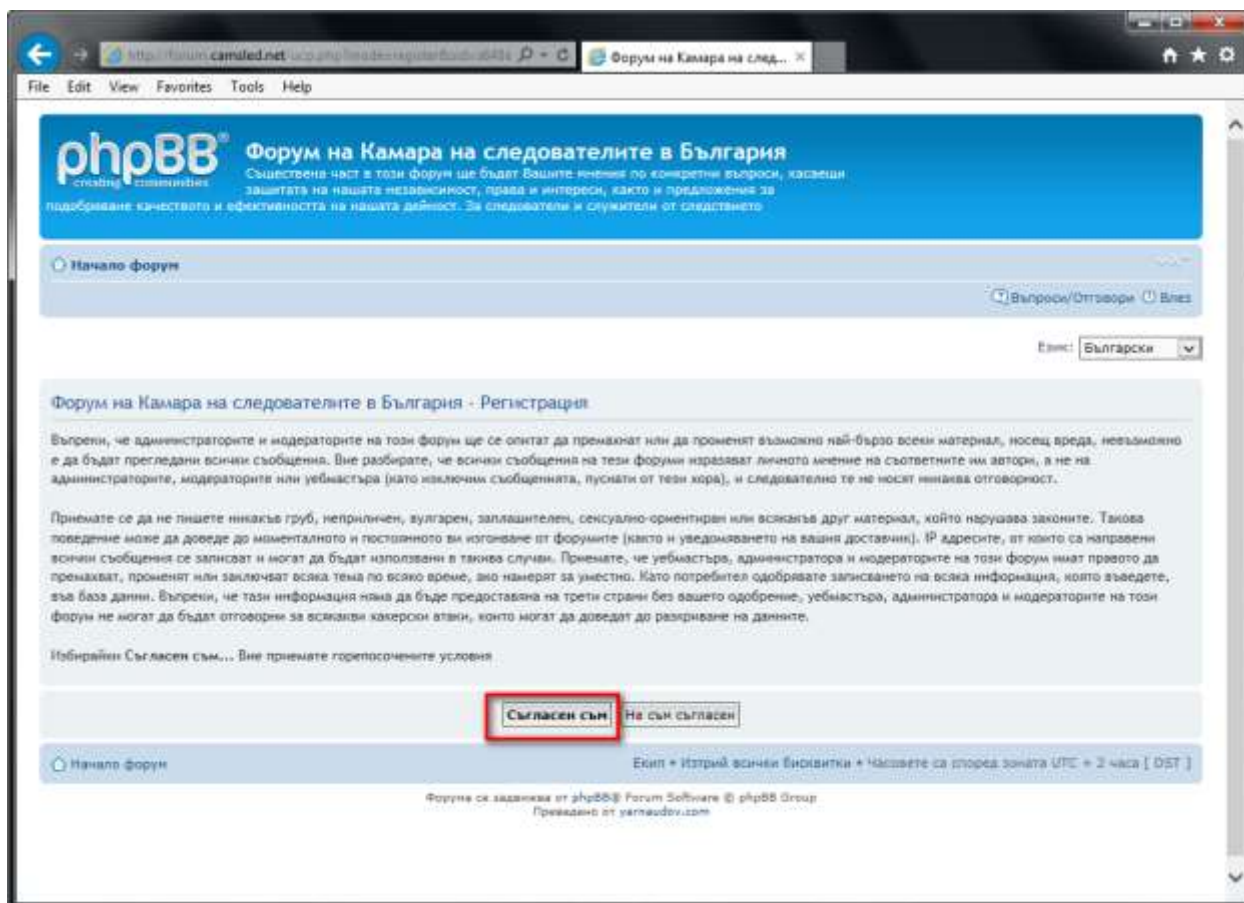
http://forum.camsled.net/ucp.php?mode=register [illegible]

Форум на Камара на след... ×

File Edit View Favorites Tools Help

phpBB creating communities

Форум на Камара на следователите в България

Съществена част в този форум ще бъдат Вашите мнения по конкретни въпроси, засягащи защитата на нашата независимост, права и интереси, както и предложения за подобряване качеството и ефективността на нашата дейност. За следователи и служители от следствието

Начало форум

Въпроси/Отговори Влез

Език: Български

Форум на Камара на следователите в България - Регистрация

Въпреки, че администраторите и модераторите на този форум ще се опитат да премахнат или да променят възможно най-бързо всеки материал, носещ вреда, невъзможно е да бъдат прегледани всички съобщения. Вие разбирате, че всички съобщения на тези форуми изразяват личното мнение на съответните им автори, а не на администраторите, модераторите или уебмастъра (като изключим съобщенията, пуснати от тези хора), и следователно те не носят никаква отговорност.

Приемате се да не пишете никакъв груб, неприличен, вулгарен, заплашителен, сексуално-ориентиран или всякакъв друг материал, който нарушава законите. Такова поведение може да доведе до моменталното и постоянното ви изгонване от форумите (както и уведомяването на вашия доставчик). IP адресите, от които са направени всички съобщения се записват и могат да бъдат използвани в такива случаи. Приемате, че уебмастъра, администратора и модераторите на този форум имат правото да премахват, променят или заключват всяка тема по всяко време, ако намерят за уместно. Като потребител одобрявате записването на всяка информация, която въведете, във база данни. Въпреки, че тази информация няма да бъде предоставяна на трети страни без вашето одобрение, уебмастъра, администратора и модераторите на този форум не могат да бъдат отговорни за всякакви хакерски атаки, които могат да доведат до разкриване на данните.

Избирайки Съгласен съм... Вие приемате горепосочените условия

Съгласен съм Не съм съгласен

Начало форум

Екип • Изтрий всички бисквитки • Часовете са според зоната UTC + 2 часа [ DST ]

Форума се задвижва от phpBB® Forum Software © phpBB Group
Преведено от yarnaudov.com